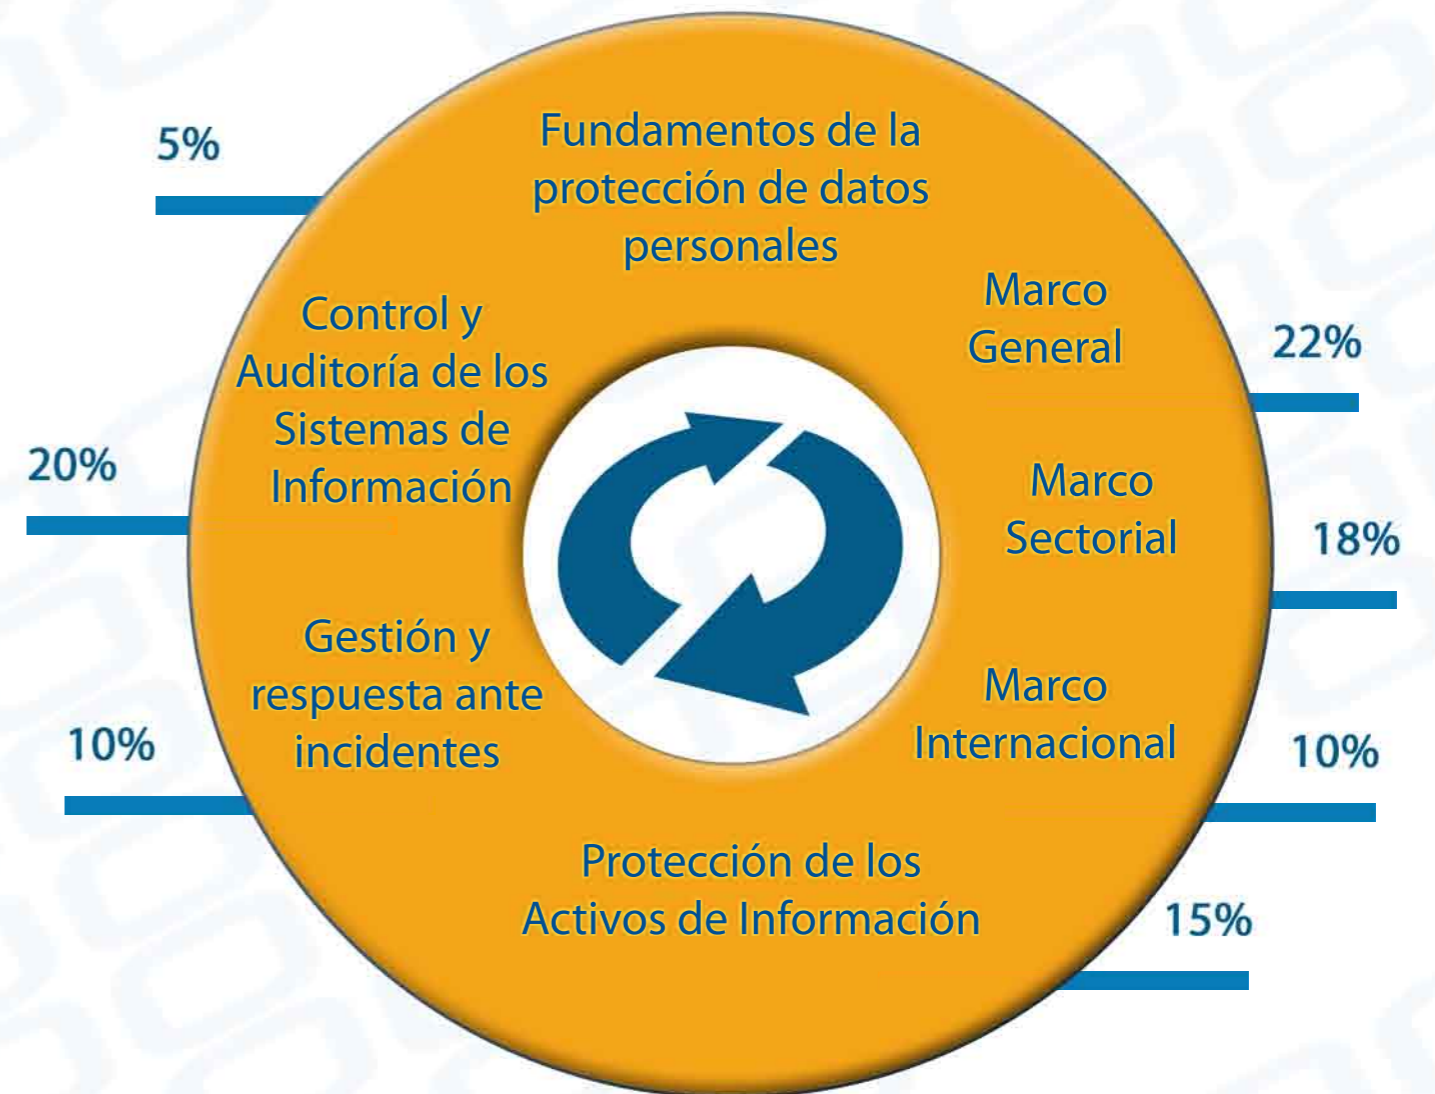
5%

Fundamentos de la protección de datos personales

Marco General

22%

Control y Auditoría de los Sistemas de Información

20%

Marco Sectorial

18%

Gestión y respuesta ante incidentes

10%

Marco Internacional

10%

Protección de los Activos de Información

15%